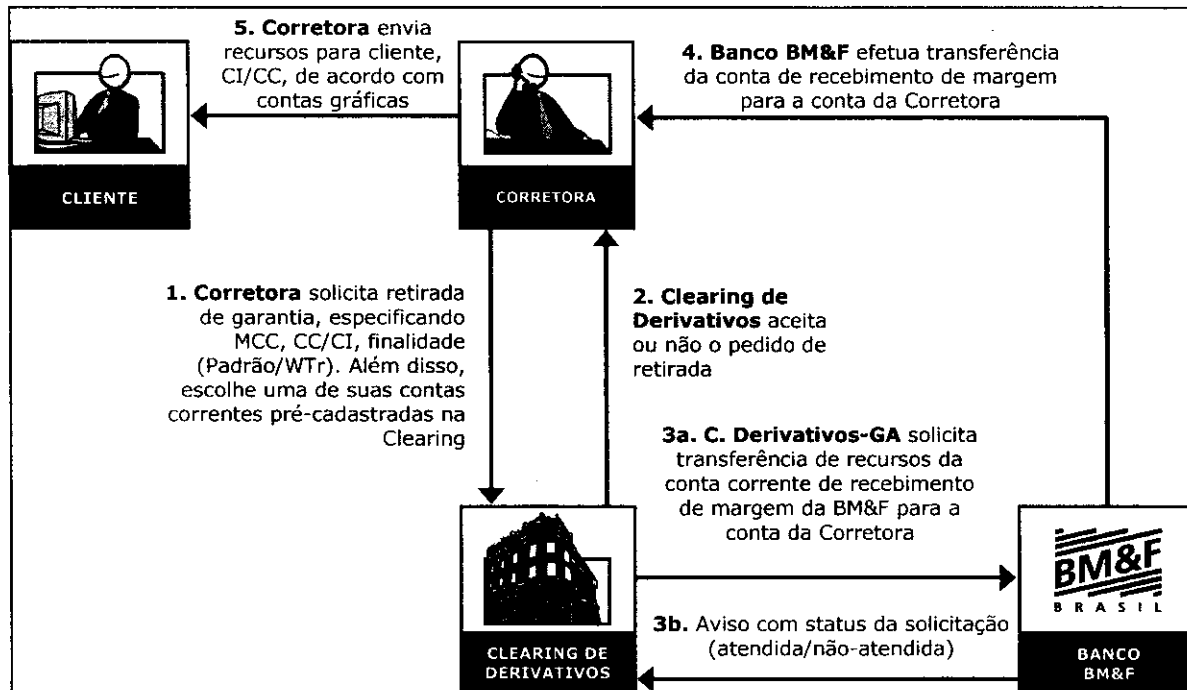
5. Corretora envia recursos para cliente, CI/CC, de acordo com contas gráficas

4. Banco BM&F efetua transferência da conta de recebimento de margem para a conta da Corretora

CLIENTE

CORRETORA

1. Corretora solicita retirada de garantia, especificando MCC, CC/CI, finalidade (Padrão/WTr). Além disso, escolhe uma de suas contas correntes pré-cadastradas na Clearing

2. Clearing de Derivativos aceita ou não o pedido de retirada

3a. C. Derivativos-GA solicita transferência de recursos da conta corrente de recebimento de margem da BM&F para a conta da Corretora

3b. Aviso com status da solicitação (atendida/não-atendida)

CLEARING DE DERIVATIVOS

BM&F BRASIL

BANCO BM&F